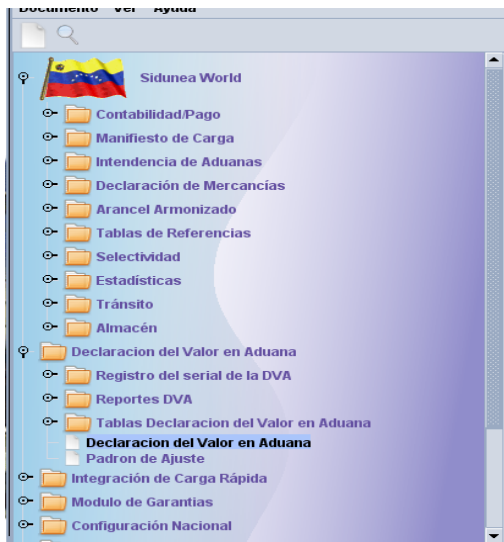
Documento Ver Ayuda

Sidunea World
Contabilidad/Pago
Manifiesto de Carga
Intendencia de Aduanas
Declaración de Mercancías
Arancel Armonizado
Tablas de Referencias
Selectividad
Estadísticas
Tránsito
Almacén
Declaracion del Valor en Aduana
Registro del serial de la DVA
Reportes DVA
Tablas Declaracion del Valor en Aduana
Declaracion del Valor en Aduana
Padron de Ajuste
Integración de Carga Rápida
Modulo de Garantias
Configuración Nacional